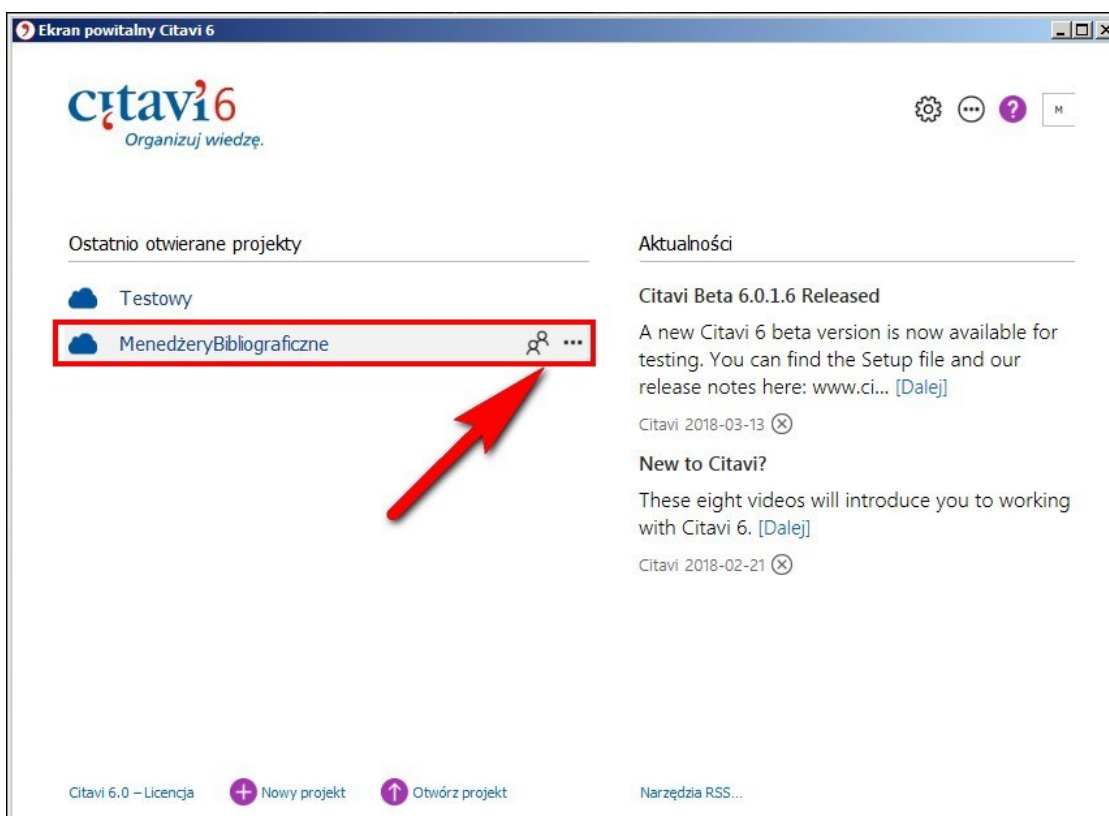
Ekran powitalny Citavi 6

citavi6
Organizuj wiedzę.

M

Ostatnio otwierane projekty

Testowy

MenedżeryBibliograficzne

Aktualności

Citavi Beta 6.0.1.6 Released

A new Citavi 6 beta version is now available for testing. You can find the Setup file and our release notes here: www.ci... [Dalej]

Citavi 2018-03-13

New to Citavi?

These eight videos will introduce you to working with Citavi 6. [Dalej]

Citavi 2018-02-21

Citavi 6.0 – Licencja

Nowy projekt

Otwórz projekt

Narzędzia RSS...